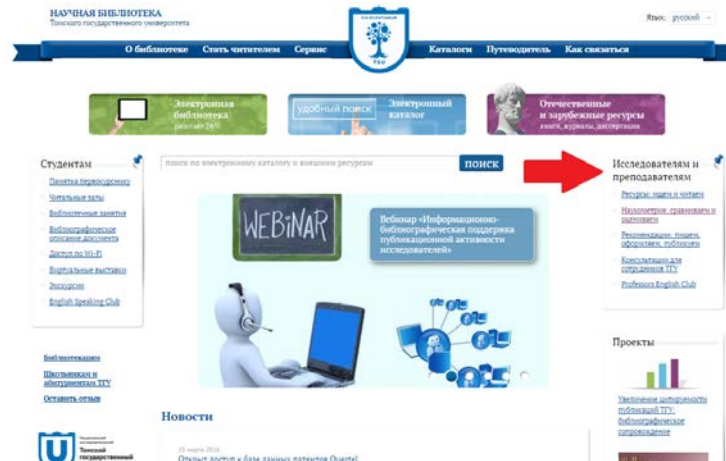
НАУЧНАЯ БИБЛИОТЕКА
Томского государственного университета

Язык: русский

О библиотеке Стать читателем Сервис Каталоги Путеводитель Как связаться

ТГУ

Электронная библиотека работает 24/7

удобный поиск Электронный каталог

Отечественные и зарубежные ресурсы книги, журналы, диссертации

Студентам
Памятка первокурснику
Читальные залы
Библиотечные занятия
Библиографическое описание документа
Доступ по Wi-Fi
Виртуальные выставки
Экскурсии
English Speaking Club

поиск по электронному каталогу и внешним ресурсам
поиск

WEBiNAR

Вебинар «Информационно-библиографическая поддержка публикационной активности исследователей»

Исследователям и преподавателям
Ресурсы: ищем и читаем
Наукометрия: сравниваем и оцениваем
Рекомендации: пишем, оформляем, публикуем
Консультации для сотрудников ТГУ
Professors English Club

Библиотекарям
Школьникам и абитуриентам ТГУ
Оставить отзыв

Проекты
Увеличение цитируемости публикаций ТГУ: библиографическое сопровождение

Новости
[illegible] 2016
Открыт доступ к базе данных патентов Questel

Национальный исследовательский Томский государственный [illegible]